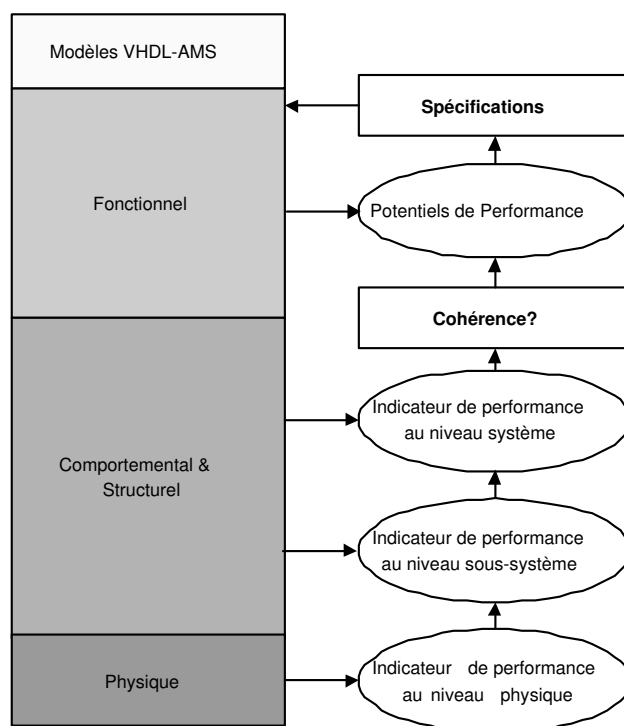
Modèles VHDL-AMS

Fonctionnel

Comportemental & Structurel

Physique

Spécifications

Potentiels de Performance

Cohérence?

Indicateur de performance au niveau système

Indicateur de performance au niveau sous-système

Indicateur de performance au niveau physique